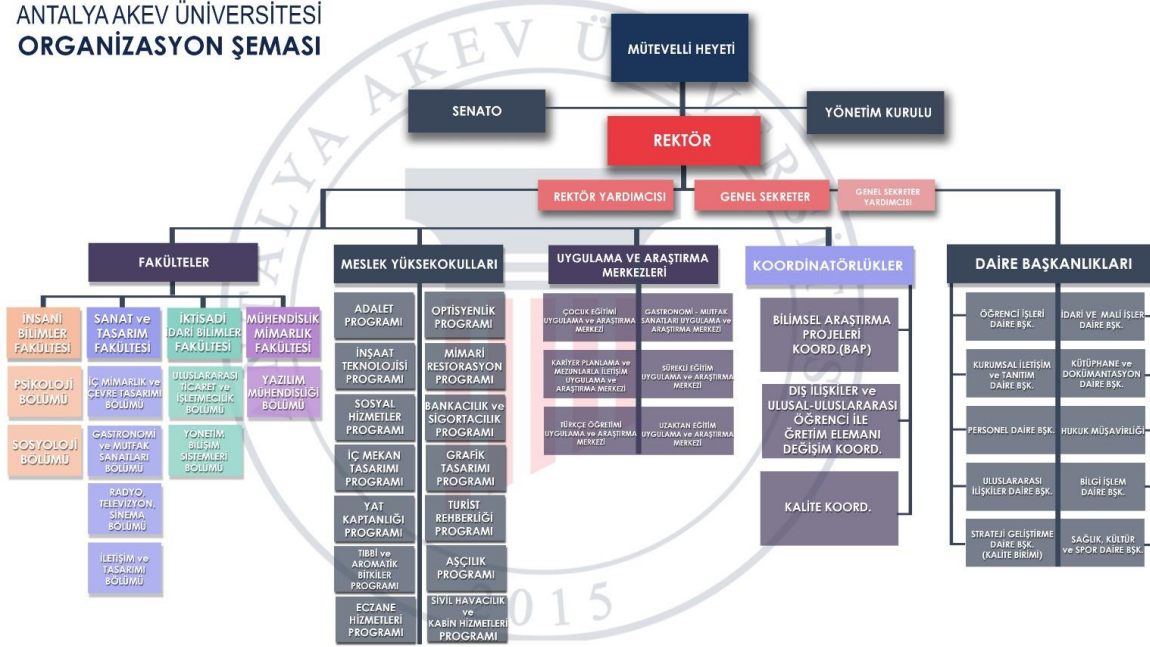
ANTALYA AKEV ÜNİVERSİTESİ
ORGANİZASYON ŞEMASI

MÜTEVELLİ HEYETİ

SENATO

YÖNETİM KURULU

REKTÖR

REKTÖR YARDIMCISI

GENEL SEKRETER

GENEL SEKRETER YARDIMCISI

FAKÜLTELER

İNSANİ BİLİMLER FAKÜLTESİ

PSİKOLOJİ BÖLÜMÜ

SOSYOLOJİ BÖLÜMÜ

SANAT ve TASARIM FAKÜLTESİ

İÇ MİMARLIK ve ÇEVRE TASARIMI BÖLÜMÜ

GASTRONOMİ ve MUTFAK SANATLARI BÖLÜMÜ

RADYO, TELEVİZYON, SİNEMA BÖLÜMÜ

İLETİŞİM ve TASARIMI BÖLÜMÜ

İKTİSADİ İDARİ BİLİMLER FAKÜLTESİ

ULUSLARARASI TİCARET ve İŞLETMECİLİK BÖLÜMÜ

YÖNETİM BİLİŞİM SİSTEMLERİ BÖLÜMÜ

MÜHENDİSLİK MİMARLIK FAKÜLTESİ

YAZILIM MÜHENDİSLİĞİ BÖLÜMÜ

MESLEK YÜKSEKOKULLARI

ADALET PROGRAMI

İNŞAAT TEKNOLOJİSİ PROGRAMI

SOSYAL HİZMETLER PROGRAMI

İÇ MEKAN TASARIMI PROGRAMI

YAT KAPTANLIĞI PROGRAMI

TIBBİ ve AROMATİK BİTKİLER PROGRAMI

ECZANE HİZMETLERİ PROGRAMI

OPTİSYENLİK PROGRAMI

MİMARİ RESTORASYON PROGRAMI

BANKACILIK ve SİGORTACILIK PROGRAMI

GRAFİK TASARIMI PROGRAMI

TURİST REHBERLİĞİ PROGRAMI

AŞÇILIK PROGRAMI

SİVİL HAVACILIK ve KABİN HİZMETLERİ PROGRAMI

UYGULAMA VE ARAŞTIRMA MERKEZLERİ

ÇOCUK EĞİTİMİ UYGULAMA ve ARAŞTIRMA MERKEZİ

GASTRONOMİ - MUTFAK SANATLARI UYGULAMA ve ARAŞTIRMA MERKEZİ

KARİYER PLANLAMA ve MEZUNLARLA İLETİŞİM UYGULAMA ve ARAŞTIRMA MERKEZİ

SÜREKLİ EĞİTİM UYGULAMA ve ARAŞTIRMA MERKEZİ

TÜRKÇE ÖĞRETİMİ UYGULAMA ve ARAŞTIRMA MERKEZİ

UZAKTAN EĞİTİM UYGULAMA ve ARAŞTIRMA MERKEZİ

KOORDİNATÖRLÜKLER

BİLİMSEL ARAŞTIRMA PROJELERİ KOORD.(BAP)

DIŞ İLİŞKİLER ve ULUSAL-ULUSLARARASI ÖĞRENCİ İLE ÖĞRETİM ELEMANI DEĞİŞİM KOORD.

KALİTE KOORD.

DAİRE BAŞKANLIKLARI

ÖĞRENCİ İŞLERİ DAİRE BŞK.

İDARİ VE MALİ İŞLER DAİRE BŞK.

KURUMSAL İLETİŞİM ve TANITIM DAİRE BŞK.

KÜTÜPHANE ve DOKÜMANTASYON DAİRE BŞK.

PERSONEL DAİRE BŞK.

HUKUK MÜŞAVİRLİĞİ

ULUSLARARASI İLİŞKİLER DAİRE BŞK.

BİLGİ İŞLEM DAİRE BŞK.

STRATEJİ GELİŞTİRME DAİRE BŞK. (KALİTE BİRİMİ)

SAĞLIK, KÜLTÜR ve SPOR DAİRE BŞK.

ANTALYA AKEV ÜNİVERSİTESİ 2015